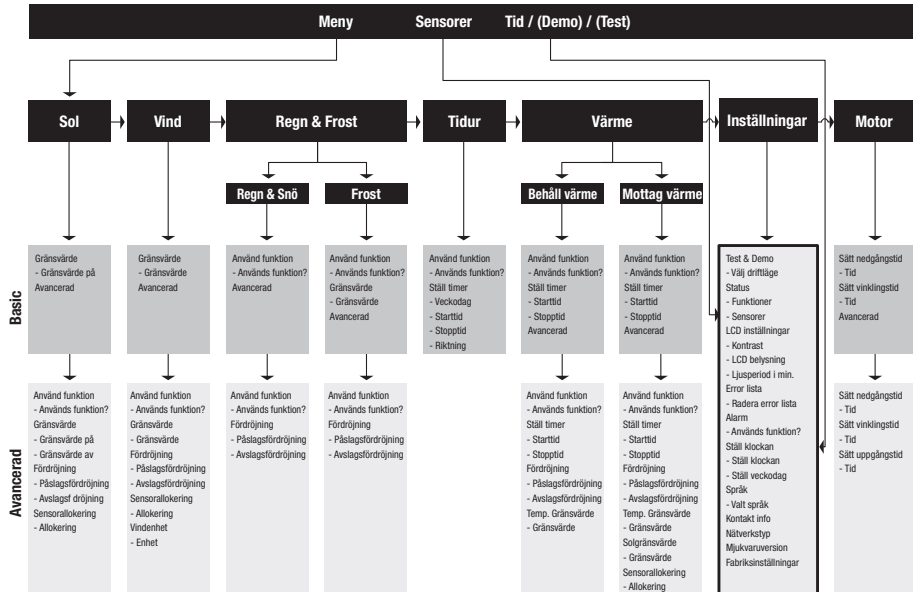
Meny Sensorer Tid / (Demo) / (Test)

Sol

Vind

Regn & Frost

Regn & Snö

Frost

Tidur

Värme

Behåll värme

Mottag värme

Inställningar

Motor

Basic

Gränsvärde
- Gränsvärde på
Avancerad

Gränsvärde
- Gränsvärde
Avancerad

Använd funktion
- Används funktion?
Avancerad

Använd funktion
- Används funktion?
Gränsvärde
- Gränsvärde
Avancerad

Använd funktion
- Används funktion?
Ställ timer
- Veckodag
- Starttid
- Stopptid
- Riktning

Använd funktion
- Används funktion?
Ställ timer
- Starttid
- Stopptid
Avancerad

Använd funktion
- Används funktion?
Ställ timer
- Starttid
- Stopptid
Avancerad

Test & Demo
- Välj driftläge
Status
- Funktioner
- Sensorer
LCD inställningar
- Kontrast
- LCD belysning
- Ljusperiod i min.
Error lista
- Radera error lista
Alarm
- Används funktion?
Ställ klockan
- Ställ klockan
- Ställ veckodag
Språk
- Valt språk
Kontakt info
Nätverkstyp
Mjukvaruversion
Fabriksinställningar

Sätt nedgångstid
- Tid
Sätt vinklingstid
- Tid
Avancerad

Avancerad

Använd funktion
- Används funktion?
Gränsvärde
- Gränsvärde på
- Gränsvärde av
Fördröjning
- Påslagsfördröjning
- Avslagsf dröjning
Sensorallokering
- Allokering

Använd funktion
- Används funktion?
Gränsvärde
- Gränsvärde
Fördröjning
- Påslagsfördröjning
- Avslagsfördröjning
Sensorallokering
- Allokering
Vindenhet
- Enhet

Använd funktion
- Används funktion?
Fördröjning
- Påslagsfördröjning
- Avslagsfördröjning

Använd funktion
- Används funktion?
Fördröjning
- Påslagsfördröjning
- Avslagsfördröjning

Använd funktion
- Används funktion?
Ställ timer
- Starttid
- Stopptid
Fördröjning
- Påslagsfördröjning
- Avslagsfördröjning
Temp. Gränsvärde
- Gränsvärde

Använd funktion
- Används funktion?
Ställ timer
- Starttid
- Stopptid
Fördröjning
- Påslagsfördröjning
- Avslagsfördröjning
Temp. Gränsvärde
- Gränsvärde
Solgränsvärde
- Gränsvärde
Sensorallokering
- Allokering

Sätt nedgångstid
- Tid
Sätt vinklingstid
- Tid
Sätt uppgångstid
- Tid